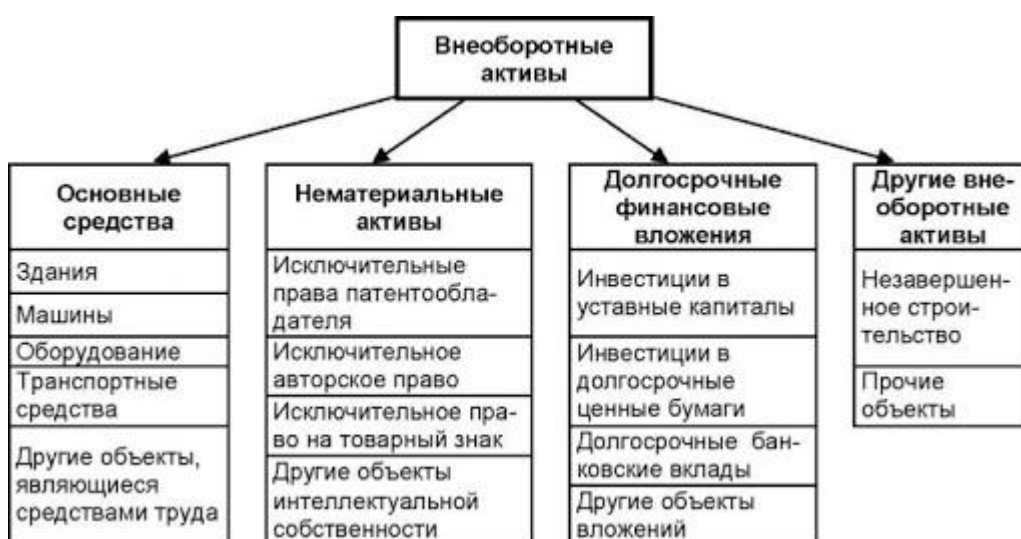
Внеоборотные активы

Основные средства

Здания

Машины

Оборудование

Транспортные средства

Другие объекты, являющиеся средствами труда

Нематериальные активы

Исключительные права патентообладателя

Исключительное авторское право

Исключительное право на товарный знак

Другие объекты интеллектуальной собственности

Долгосрочные финансовые вложения

Инвестиции в уставные капиталы

Инвестиции в долгосрочные ценные бумаги

Долгосрочные банковские вклады

Другие объекты вложений

Другие внеоборотные активы

Незавершенное строительство

Прочие объекты